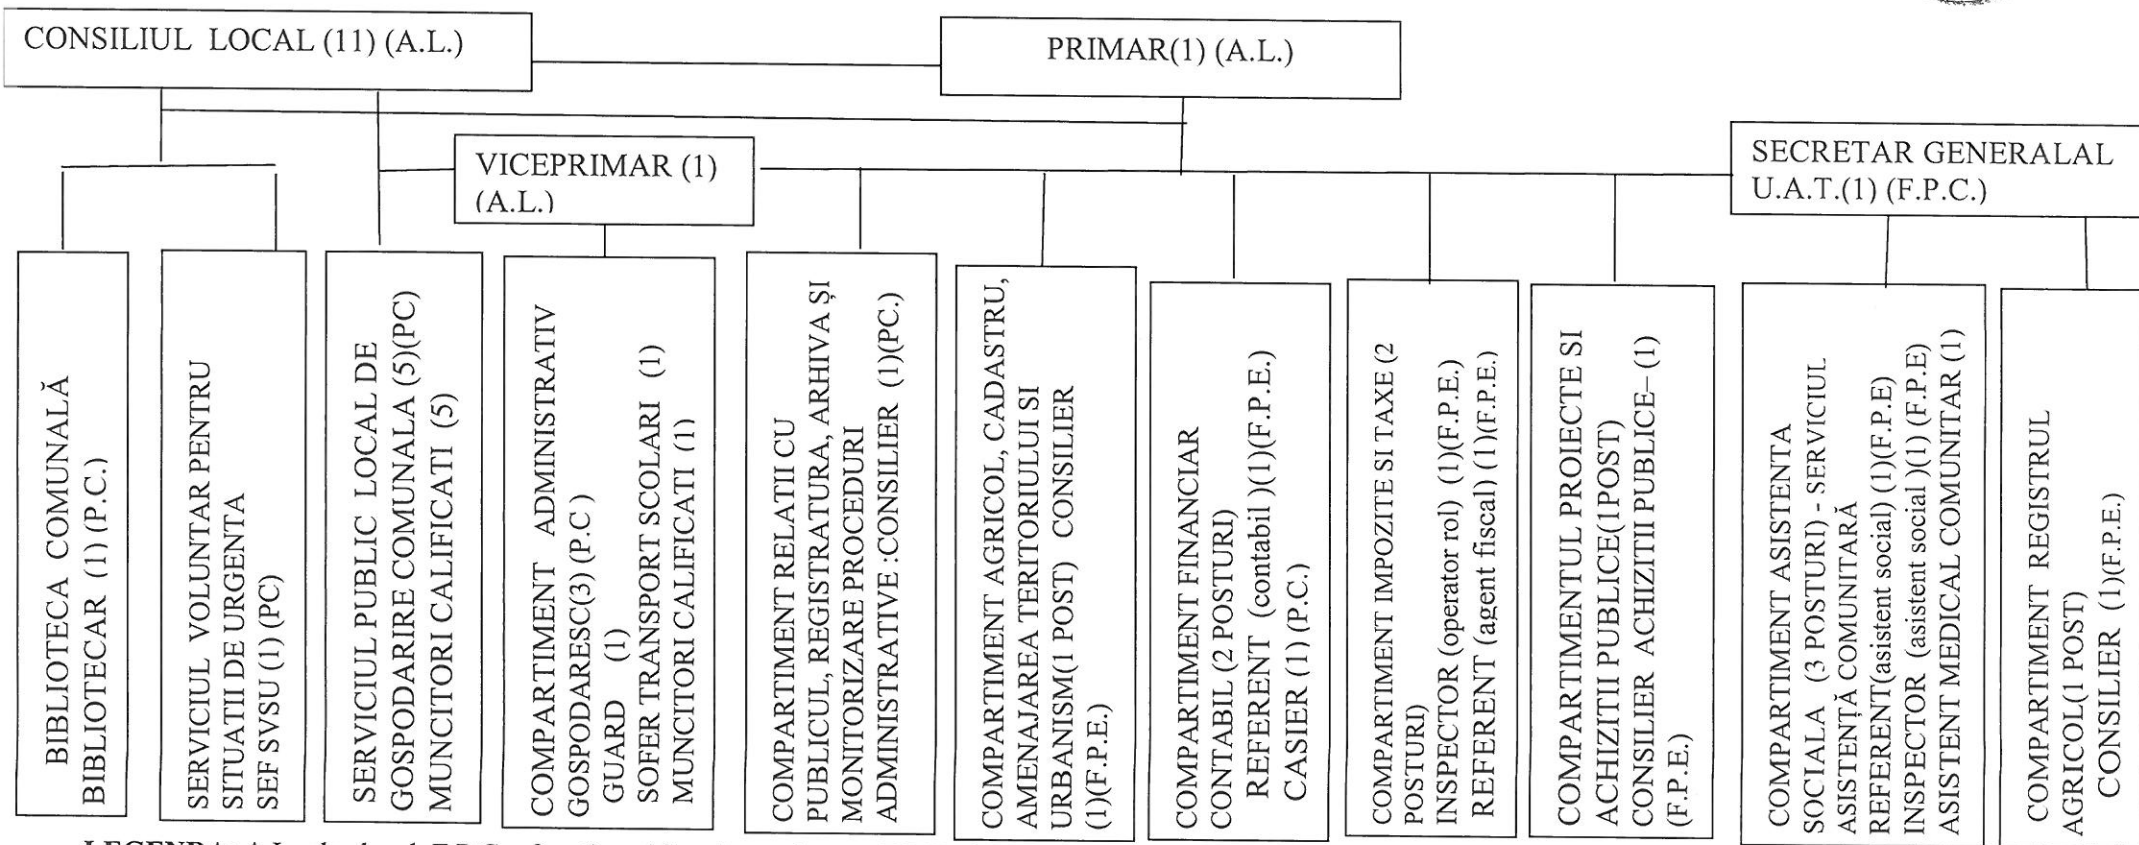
CONSILIUL LOCAL (11) (A.L.)

PRIMAR(1) (A.L.)

VICEPRIMAR (1) (A.L.)

SECRETAR GENERALAL U.A.T.(1) (F.P.C.)

BIBLIOTECA COMUNALĂ
BIBLIOTECAR (1) (P.C.)

SERVICIUL VOLUNTAR PENTRU SITUATII DE URGENTA
SEF SVSU (1) (PC)

SERVICIUL PUBLIC LOCAL DE GOSPODARIRE COMUNALA (5)(PC)
MUNCITORI CALIFICATI (5)

COMPARTIMENT ADMINISTRATIV GOSPODARESC(3) (P.C )
GUARD (1)
SOFER TRANSPORT SCOLARI (1)
MUNCITORI CALIFICATI (1)

COMPARTIMENT RELATII CU PUBLICUL, REGISTRATURA, ARHIVA ȘI MONITORIZARE PROCEDURI ADMINISTRATIVE :CONSILIER (1)(PC.)

COMPARTIMENT AGRICOL, CADASTRU, AMENAJAREA TERITORIULUI SI URBANISM(1 POST) CONSILIER (1)(F.P.E.)

COMPARTIMENT FINANCIAR CONTABIL (2 POSTURI)
REFERENT (contabil )(1)(F.P.E.)
CASIER (1) (P.C.)

COMPARTIMENT IMPOZITE SI TAXE (2 POSTURI)
INSPECTOR (operator rol) (1)(F.P.E.)
REFERENT (agent fiscal) (1)(F.P.E.)

COMPARTIMENTUL PROIECTE SI ACHIZITII PUBLICE(1POST)
CONSILIER ACHIZITII PUBLICE– (1) (F.P.E.)

COMPARTIMENT ASISTENTA SOCIALA (3 POSTURI) - SERVICIUL ASISTENȚĂ COMUNITARĂ
REFERENT(asistent social) (1)(F.P.E)
INSPECTOR (asistent social )(1) (F.P.E)
ASISTENT MEDICAL COMUNITAR (1)

COMPARTIMENT REGISTRUL AGRICOL(1 POST)
CONSILIER (1)(F.P.E.)

LEGENDA: A.L. - ales local; F.P.C. - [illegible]